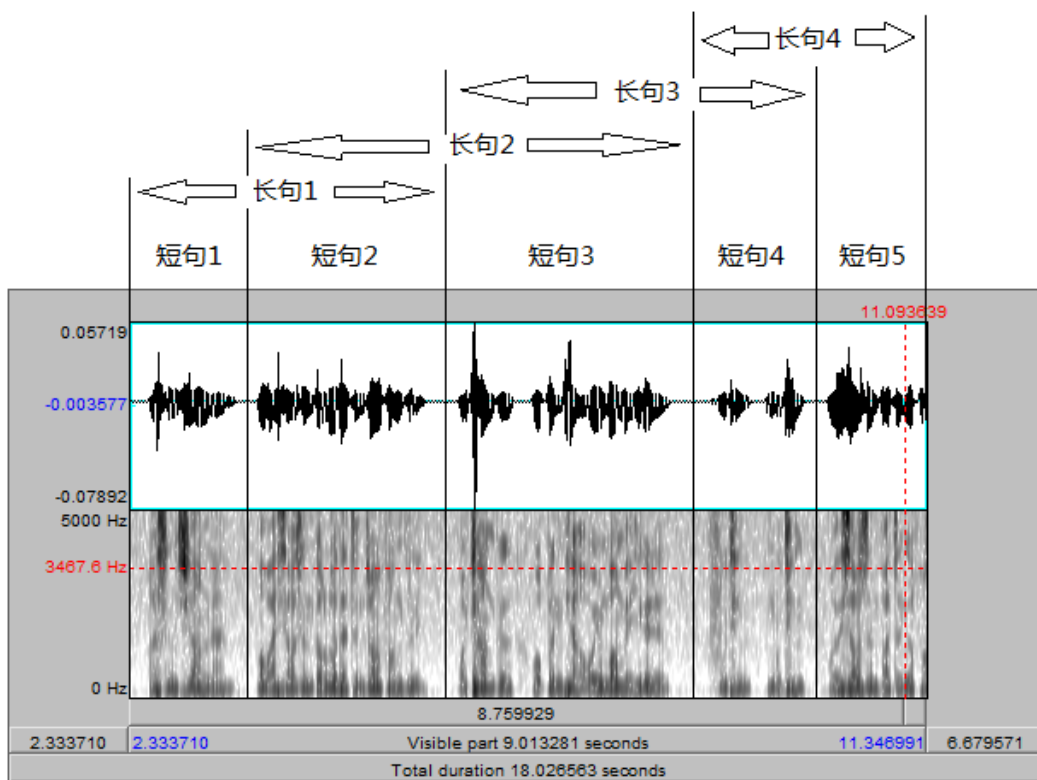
长句4

长句3

长句2

长句1

短句1 短句2 短句3 短句4 短句5

11.093639

0.05719

-0.003577

-0.07892

5000 Hz

3467.6 Hz

0 Hz

8.759929

2.333710 | 2.333710 | Visible part 9.013281 seconds | 11.346991 | 6.679571

Total duration 18.026563 seconds